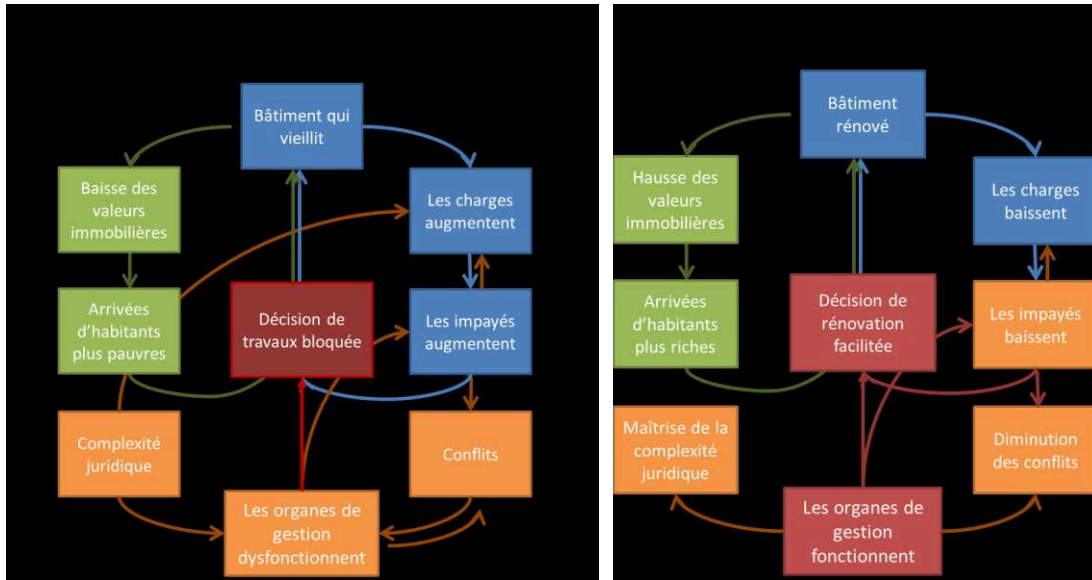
Bâtiment qui vieillit

Baisse des valeurs immobilières

Les charges augmentent

Arrivées d'habitants plus pauvres

Décision de travaux bloquée

Les impayés augmentent

Complexité juridique

Conflits

Les organes de gestion dysfonctionnent

Bâtiment rénové

Hausse des valeurs immobilières

Les charges baissent

Arrivées d'habitants plus riches

Décision de rénovation facilitée

Les impayés baissent

Maîtrise de la complexité juridique

Diminution des conflits

Les organes de gestion fonctionnent